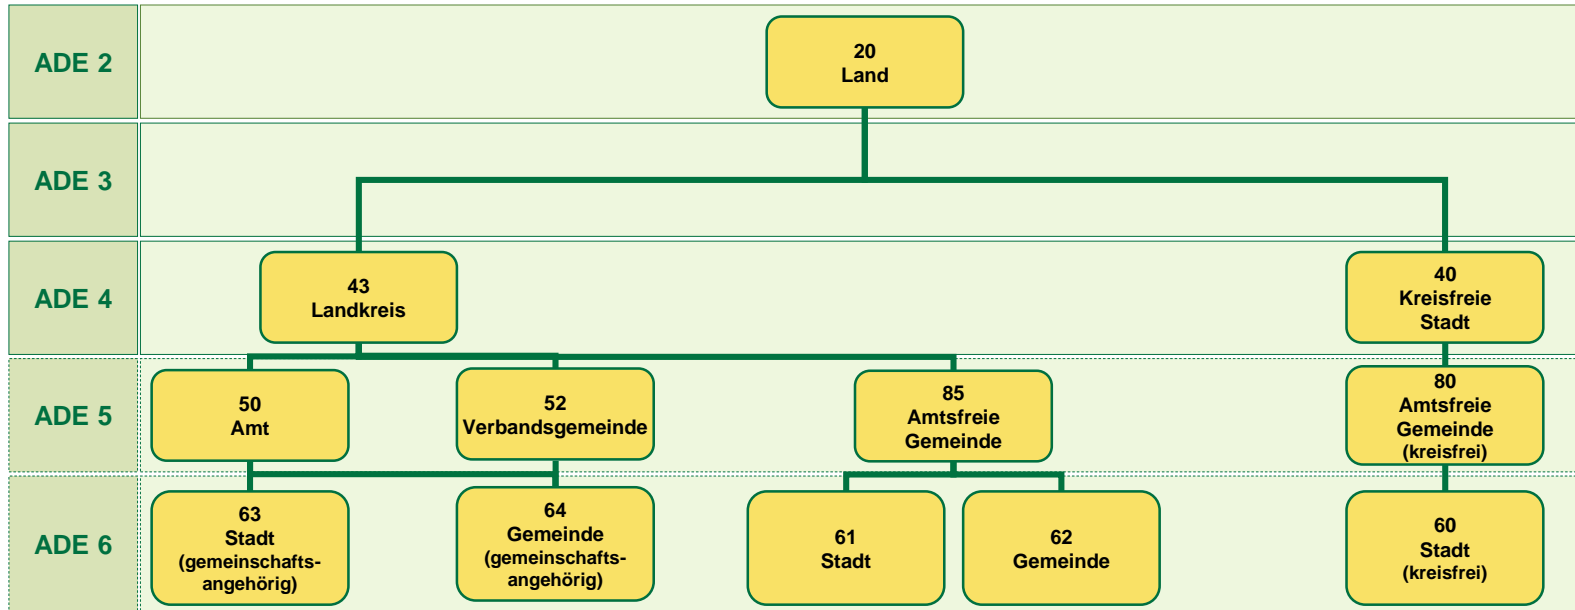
ADE 2

20
Land

ADE 3

ADE 4

43
Landkreis

40
Kreisfreie
Stadt

ADE 5

50
Amt

52
Verbandsgemeinde

85
Amtsfreie
Gemeinde

80
Amtsfreie
Gemeinde
(kreisfrei)

ADE 6

63
Stadt
(gemeinschaftsangehörig)

64
Gemeinde
(gemeinschaftsangehörig)

61
Stadt

62
Gemeinde

60
Stadt
(kreisfrei)